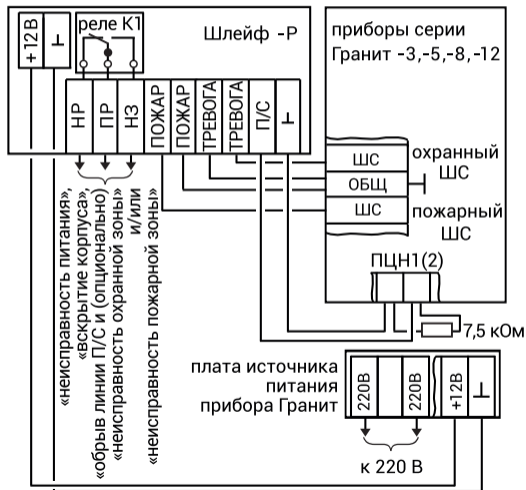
+12 В
⊥
реле К1
Шлейф -Р
НР
ПР
НЗ
ПОЖАР
ПОЖАР
ТРЕВОГА
ТРЕВОГА
П/С
⊥
приборы серии Гранит -3,-5,-8,-12
ШС
ОБЩ
ШС
охранный ШС
пожарный ШС
ПЦН1(2)
7,5 кОм
«неисправность питания»,
«вскрытие корпуса»,
«обрыв линии П/С и (опционально)
«неисправность охранной зоны»
и/или
«неисправность пожарной зоны»
плата источника питания прибора Гранит
220В
220В
+12В
⊥
к 220 В